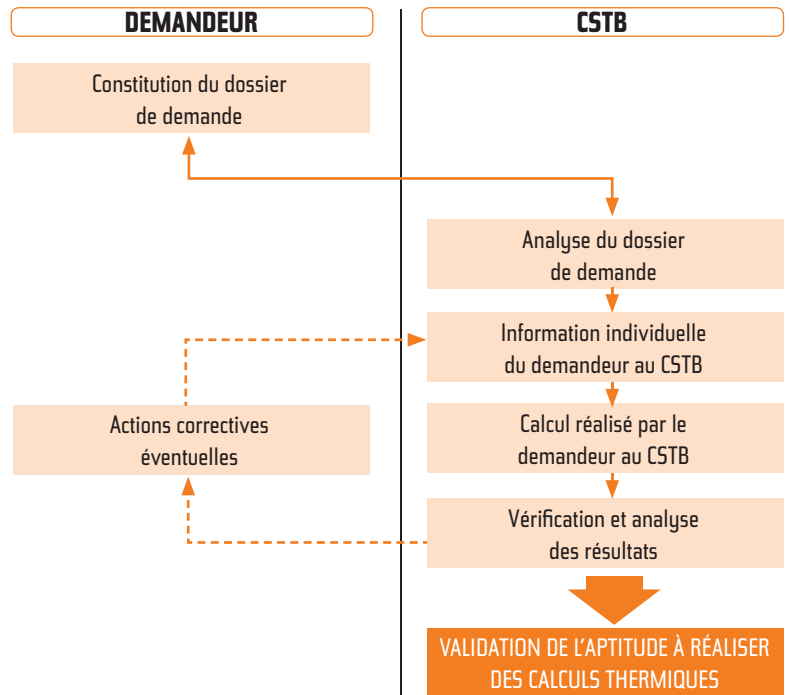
DEMANDEUR

CSTB

Constitution du dossier de demande

Analyse du dossier de demande

Information individuelle du demandeur au CSTB

Actions correctives éventuelles

Calcul réalisé par le demandeur au CSTB

Vérification et analyse des résultats

VALIDATION DE L'APTITUDE À RÉALISER DES CALCULS THERMIQUES